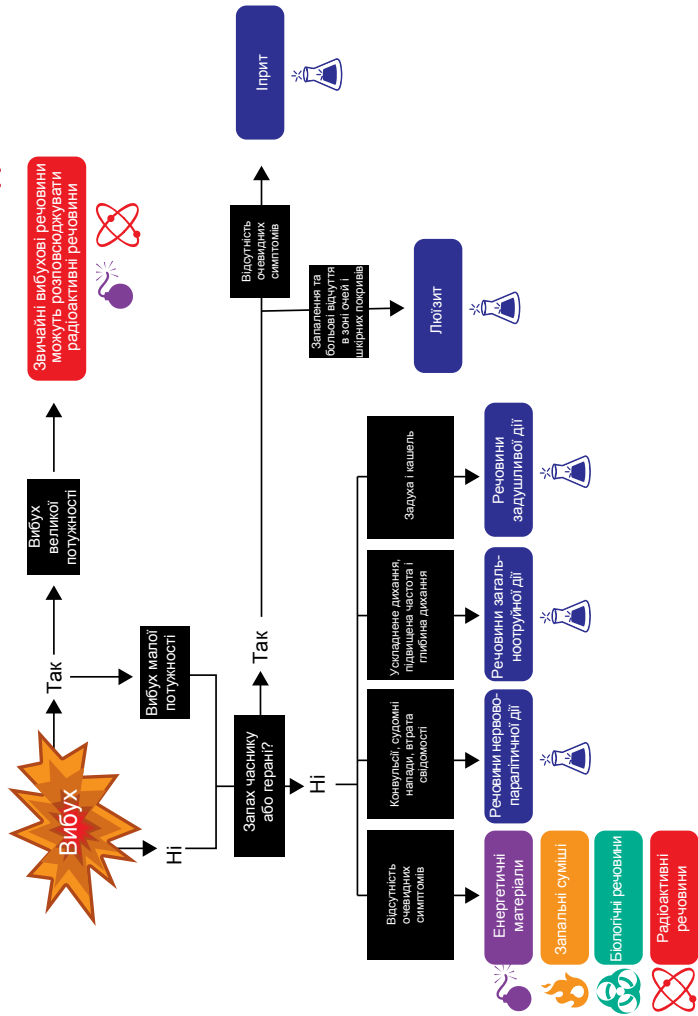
Вибух

Так

Ні

Вибух великої потужності

Звичайні вибухові речовини можуть розповсюджувати радіоактивні речовини

Вибух малої потужності

Запах часнику або герані?

Так

Ні

Відсутність очевидних симптомів

Іприт

Запалення та больові відчуття в зоні очей і шкірних покривів

Люїзит

Відсутність очевидних симптомів

Конвульсії, судомні напади, втрата свідомості

Ускладнене дихання, підвищена частота і глибина дихання

Задуха і кашель

Енергетичні матеріали

Запальні суміші

Біологічні речовини

Радіоактивні речовини

Речовини нервово-паралітичної дії

Речовини загальноотруйної дії

Речовини задушливої дії